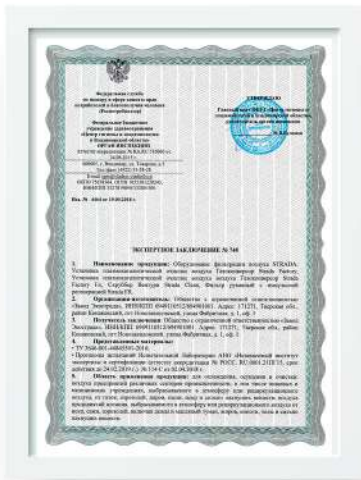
Федеральная служба по надзору в сфере защиты прав потребителей и благополучия человека (Роспотребнадзор)

Федеральное бюджетное учреждение здравоохранения «Центр гигиены и эпидемиологии в Владимирской области»
ОРГАН ИНСПЕКЦИИ

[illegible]

УТВЕРЖДАЮ

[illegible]

ЭКСПЕРТНОЕ ЗАКЛЮЧЕНИЕ № 348

1. Наименование продукции: Оборудование фильтрации воздуха STRADA. Установка газоэлектрической очистки воздуха Газоочиститель Strada Factory. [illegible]

2. Организация-изготовитель: Общество с ограниченной ответственностью «Завод Электрод». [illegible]

3. Получатель заключения: Общество с ограниченной ответственностью «Завод Электрод». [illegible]

4. Представленные материалы:
• ТУ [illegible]
• Протоколы испытаний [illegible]

5. Область применения продукции: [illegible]